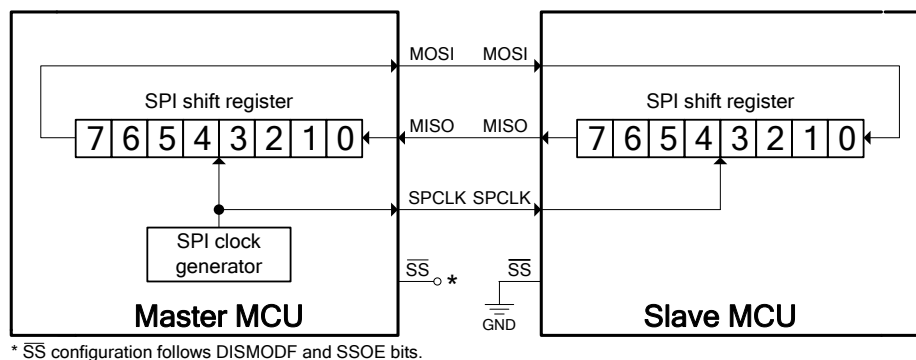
MOSI MOSI

SPI shift register

7 6 5 4 3 2 1 0

MISO MISO

SPI shift register

7 6 5 4 3 2 1 0

SPCLK SPCLK

SPI clock generator

$\overline{SS}$ *

$\overline{SS}$

GND

Master MCU

Slave MCU

* $\overline{SS}$ configuration follows DISMODF and SSOE bits.